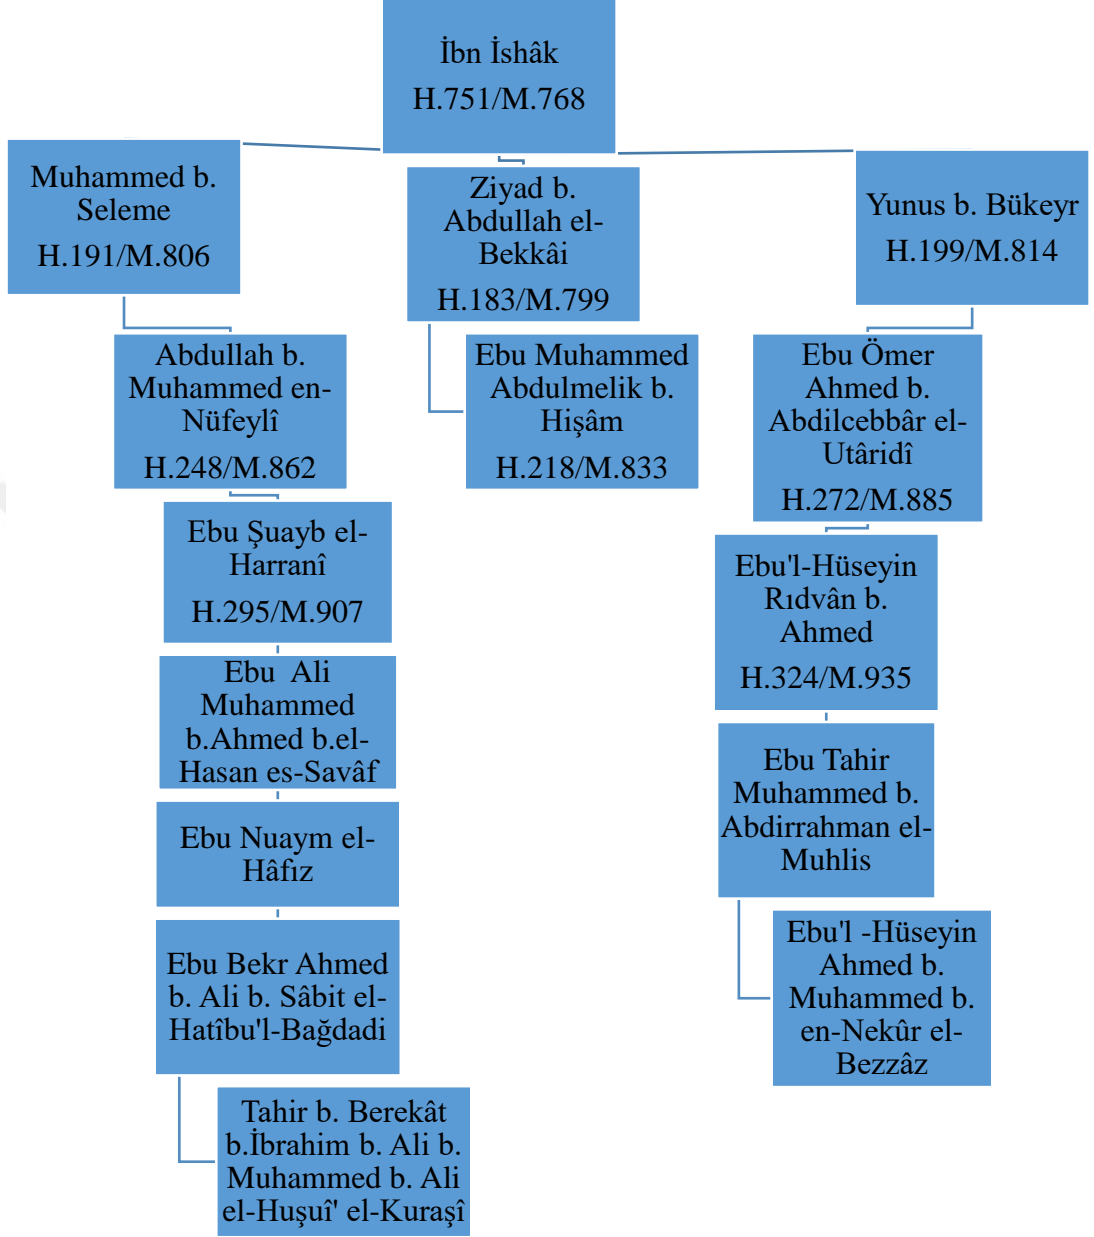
İbn İshâk
H.751/M.768

Muhammed b. Seleme
H.191/M.806

Abdullah b. Muhammed en-Nüfeylî
H.248/M.862

Ebu Şuayb el-Harranî
H.295/M.907

Ebu Ali Muhammed b.Ahmed b.el-Hasan es-Savâf

Ebu Nuaym el-Hâfız

Ebu Bekr Ahmed b. Ali b. Sâbit el-Hatîbu'l-Bağdadi

Tahir b. Berekât b.İbrahim b. Ali b. Muhammed b. Ali el-Huşuî' el-Kuraşî

Ziyad b. Abdullah el-Bekkâi
H.183/M.799

Ebu Muhammed Abdulmelik b. Hişâm
H.218/M.833

Yunus b. Bükeyr
H.199/M.814

Ebu Ömer Ahmed b. Abdilcebbâr el-Utâridî
H.272/M.885

Ebu'l-Hüseyin Rıdvân b. Ahmed
H.324/M.935

Ebu Tahir Muhammed b. Abdirrahman el-Muhlis

Ebu'l -Hüseyin Ahmed b. Muhammed b. en-Nekûr el-Bezzâz